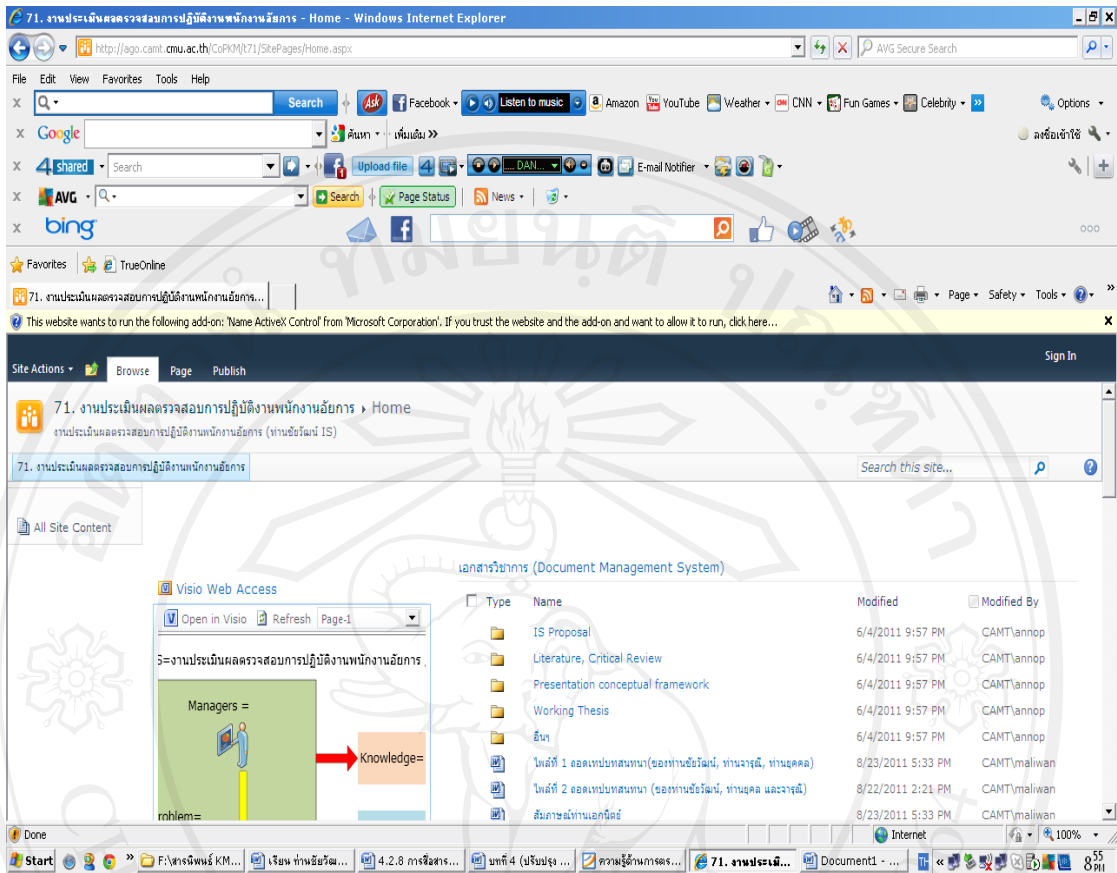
71. งานประเมินผลตรวจสอบการปฏิบัติงานพนักงานอัยการ - Home - Windows Internet Explorer

http://ago.camt.cmu.ac.th/CoPKM/t71/SitePages/Home.aspx

AVG Secure Search

File Edit View Favorites Tools Help

Search Facebook Listen to music Amazon YouTube Weather CNN Fun Games Celebrity Options

Google ค้นหา เพิ่มเติม » ลงชื่อเข้าใช้

4shared Search Upload file DAN... E-mail Notifier

AVG Search Page Status News

bing

Favorites TrueOnline

71. งานประเมินผลตรวจสอบการปฏิบัติงานพนักงานอัยการ...

Page Safety Tools

This website wants to run the following add-on: 'Name ActiveX Control' from 'Microsoft Corporation'. If you trust the website and the add-on and want to allow it to run, click here...

Site Actions Browse Page Publish Sign In

71. งานประเมินผลตรวจสอบการปฏิบัติงานพนักงานอัยการ › Home

งานประเมินผลตรวจสอบการปฏิบัติงานพนักงานอัยการ (ท่านชัยวัฒน์ IS)

71. งานประเมินผลตรวจสอบการปฏิบัติงานพนักงานอัยการ

Search this site...

All Site Content

Visio Web Access

Open in Visio Refresh Page-1

S=งานประเมินผลตรวจสอบการปฏิบัติงานพนักงานอัยการ

Managers =

Knowledge=

roblem=

เอกสารวิชาการ (Document Management System)

| Type | Name | Modified | Modified By |
|---|---|---|---|
| | IS Proposal | 6/4/2011 9:57 PM | CAMT\annop |
| | Literature, Critical Review | 6/4/2011 9:57 PM | CAMT\annop |
| | Presentation conceptual framework | 6/4/2011 9:57 PM | CAMT\annop |
| | Working Thesis | 6/4/2011 9:57 PM | CAMT\annop |
| | อื่นๆ | 6/4/2011 9:57 PM | CAMT\annop |
| | ไฟล์ที่ 1 ถอดเทปบทสนทนา(ของท่านชัยวัฒน์, ท่านจารุณี, ท่านยุคล) | 8/23/2011 5:33 PM | CAMT\maliwan |
| | ไฟล์ที่ 2 ถอดเทปบทสนทนา (ของท่านชัยวัฒน์, ท่านยุคล และจารุณี) | 8/22/2011 2:21 PM | CAMT\maliwan |
| | สัมภาษณ์ท่านเอกนิษย์ | 8/23/2011 5:33 PM | CAMT\maliwan |

Done Internet 100%

Start F:\สารนิพนธ์ KM... เรียน ท่านชัยวัฒ... 4.2.8 การสื่อสาร... บทที่ 4 (ปรับปรุง ... ความรู้ด้านการตร... 71. งานประเมิ... Document1 - ... 8:55 PM